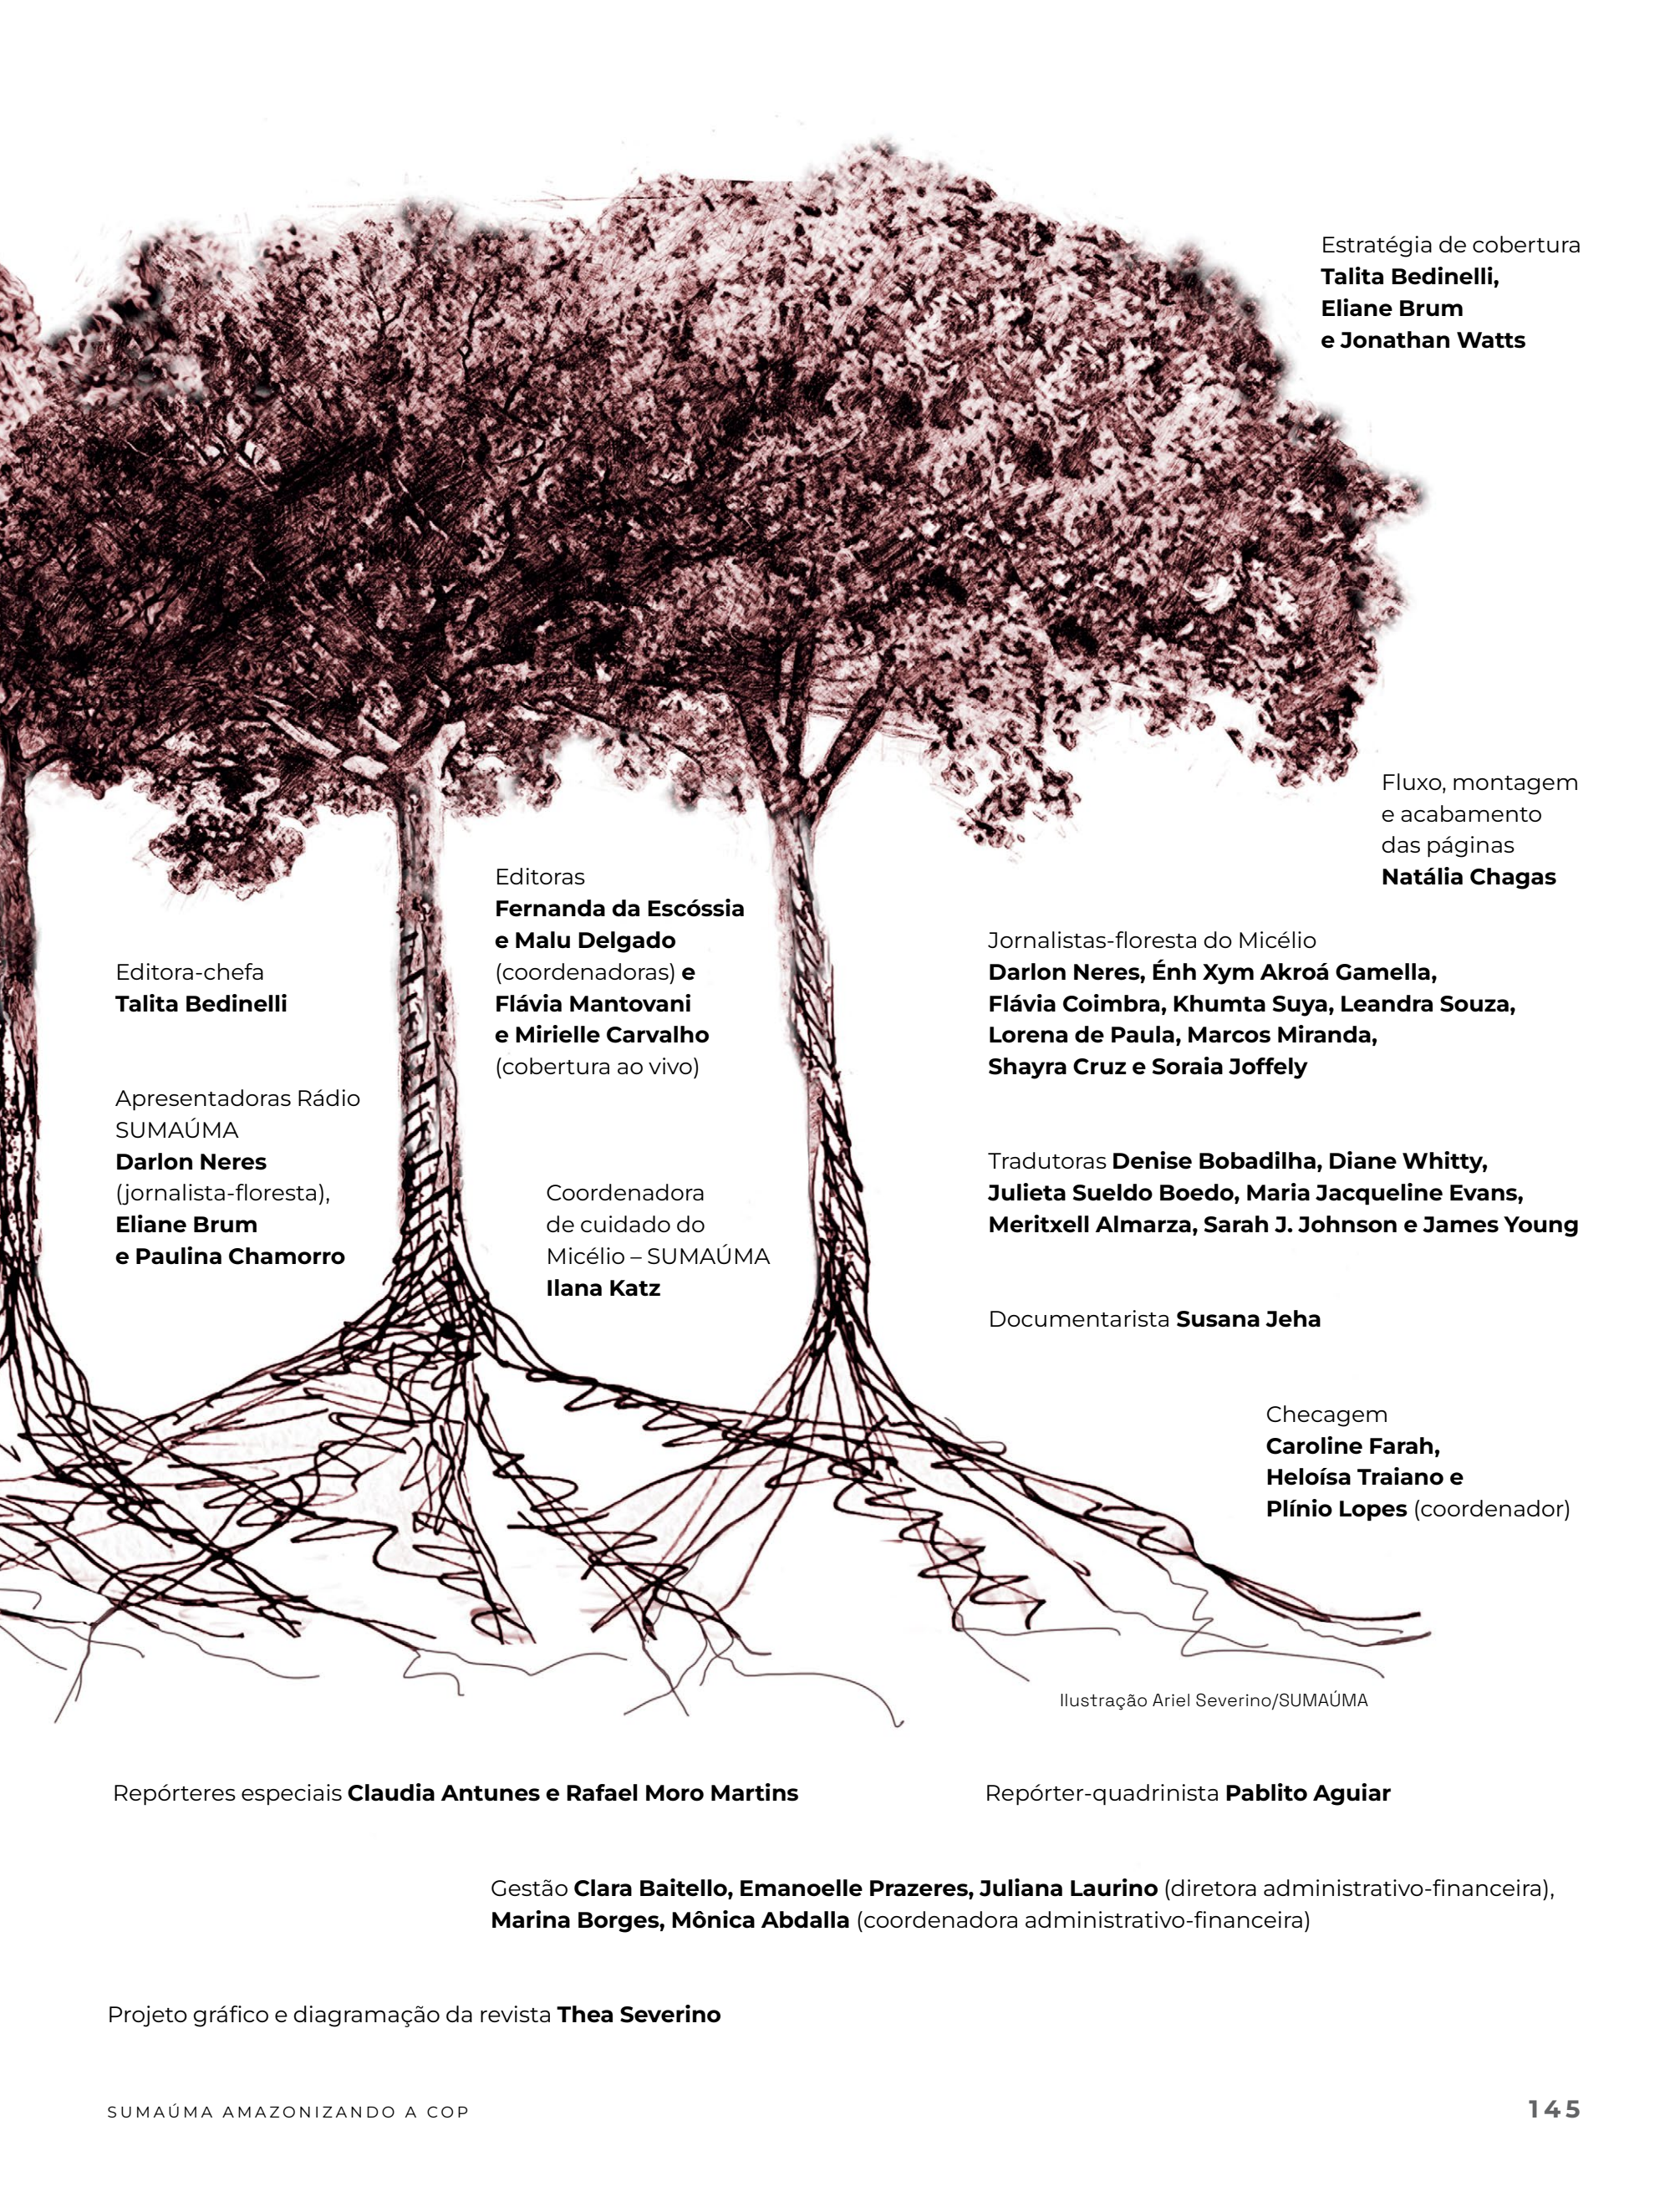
Estratégia de cobertura
**Talita Bedinelli, Eliane Brum e Jonathan Watts**

Fluxo, montagem e acabamento das páginas
**Natália Chagas**

Editoras
**Fernanda da Escóssia e Malu Delgado** (coordenadoras) **e Flávia Mantovani e Mirielle Carvalho** (cobertura ao vivo)

Editora-chefa
**Talita Bedinelli**

Jornalistas-floresta do Micélio
**Darlon Neres, Énh Xym Akroá Gamella, Flávia Coimbra, Khumta Suya, Leandra Souza, Lorena de Paula, Marcos Miranda, Shayra Cruz e Soraia Joffely**

Apresentadoras Rádio SUMAÚMA
**Darlon Neres** (jornalista-floresta), **Eliane Brum e Paulina Chamorro**

Coordenadora de cuidado do Micélio – SUMAÚMA
**Ilana Katz**

Tradutoras **Denise Bobadilha, Diane Whitty, Julieta Sueldo Boedo, Maria Jacqueline Evans, Meritxell Almarza, Sarah J. Johnson e James Young**

Documentarista **Susana Jeha**

Checagem
**Caroline Farah, Heloísa Traiano e Plínio Lopes** (coordenador)

Ilustração Ariel Severino/SUMAÚMA

Repórteres especiais **Claudia Antunes e Rafael Moro Martins**

Repórter-quadrinista **Pablito Aguiar**

Gestão **Clara Baitello, Emanoelle Prazeres, Juliana Laurino** (diretora administrativo-financeira), **Marina Borges, Mônica Abdalla** (coordenadora administrativo-financeira)

Projeto gráfico e diagramação da revista **Thea Severino**

SUMAÚMA AMAZONIZANDO A COP

145